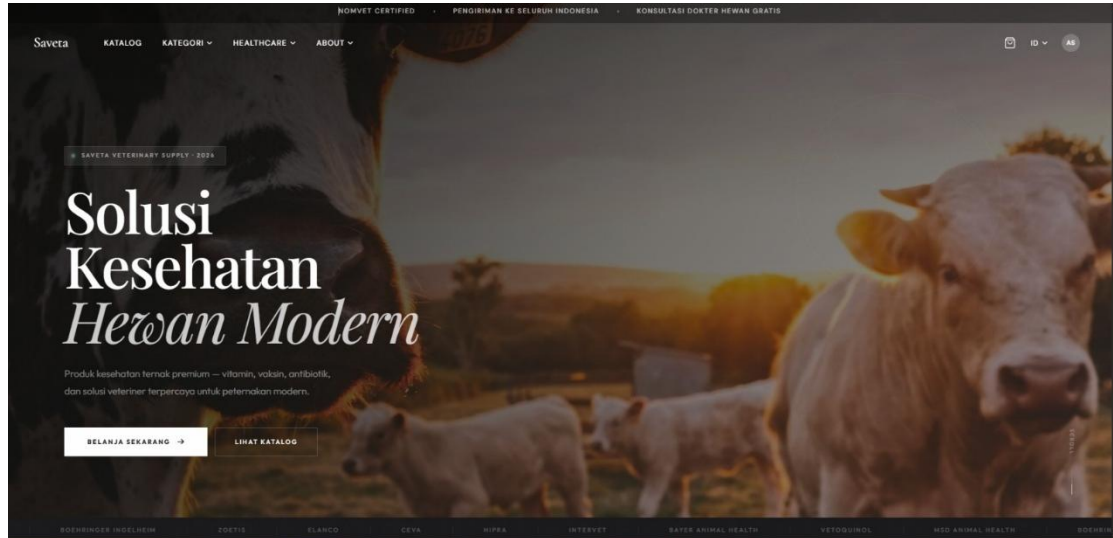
NOMVET CERTIFIED · PENGIRIMAN KE SELURUH INDONESIA · KONSULTASI DOKTER HEWAN GRATIS

Saveta KATALOG KATEGORI ⌄ HEALTHCARE ⌄ ABOUT ⌄

ID ⌄ AS

SAVETA VETERINARY SUPPLY · 2026

Solusi Kesehatan Hewan Modern

Produk kesehatan ternak premium — vitamin, vaksin, antibiotik, dan solusi veteriner terpercaya untuk peternakan modern.

BELANJA SEKARANG →

LIHAT KATALOG

SCROLL

BOEHRINGER INGELHEIM ZOETIS ELANCO CEVA HIPRA INTERVET BAYER ANIMAL HEALTH VETOQUINOL MSD ANIMAL HEALTH BOEHRIN